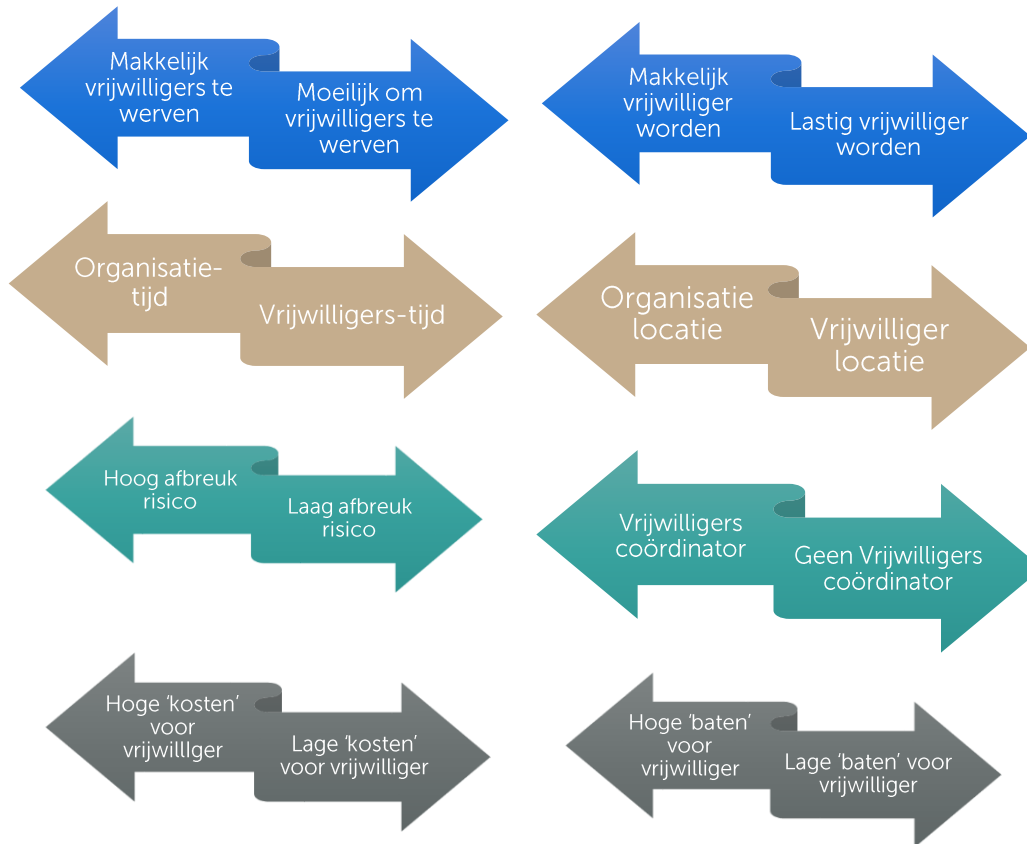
Makkelijk vrijwilligers te werven

Moeilijk om vrijwilligers te werven

Makkelijk vrijwilliger worden

Lastig vrijwilliger worden

Organisatie-tijd

Vrijwilligers-tijd

Organisatie locatie

Vrijwilliger locatie

Hoog afbreuk risico

Laag afbreuk risico

Vrijwilligers coördinator

Geen Vrijwilligers coördinator

Hoge 'kosten' voor vrijwilllger

Lage 'kosten' voor vrijwilliger

Hoge 'baten' voor vrijwilliger

Lage 'baten' voor vrijwilliger